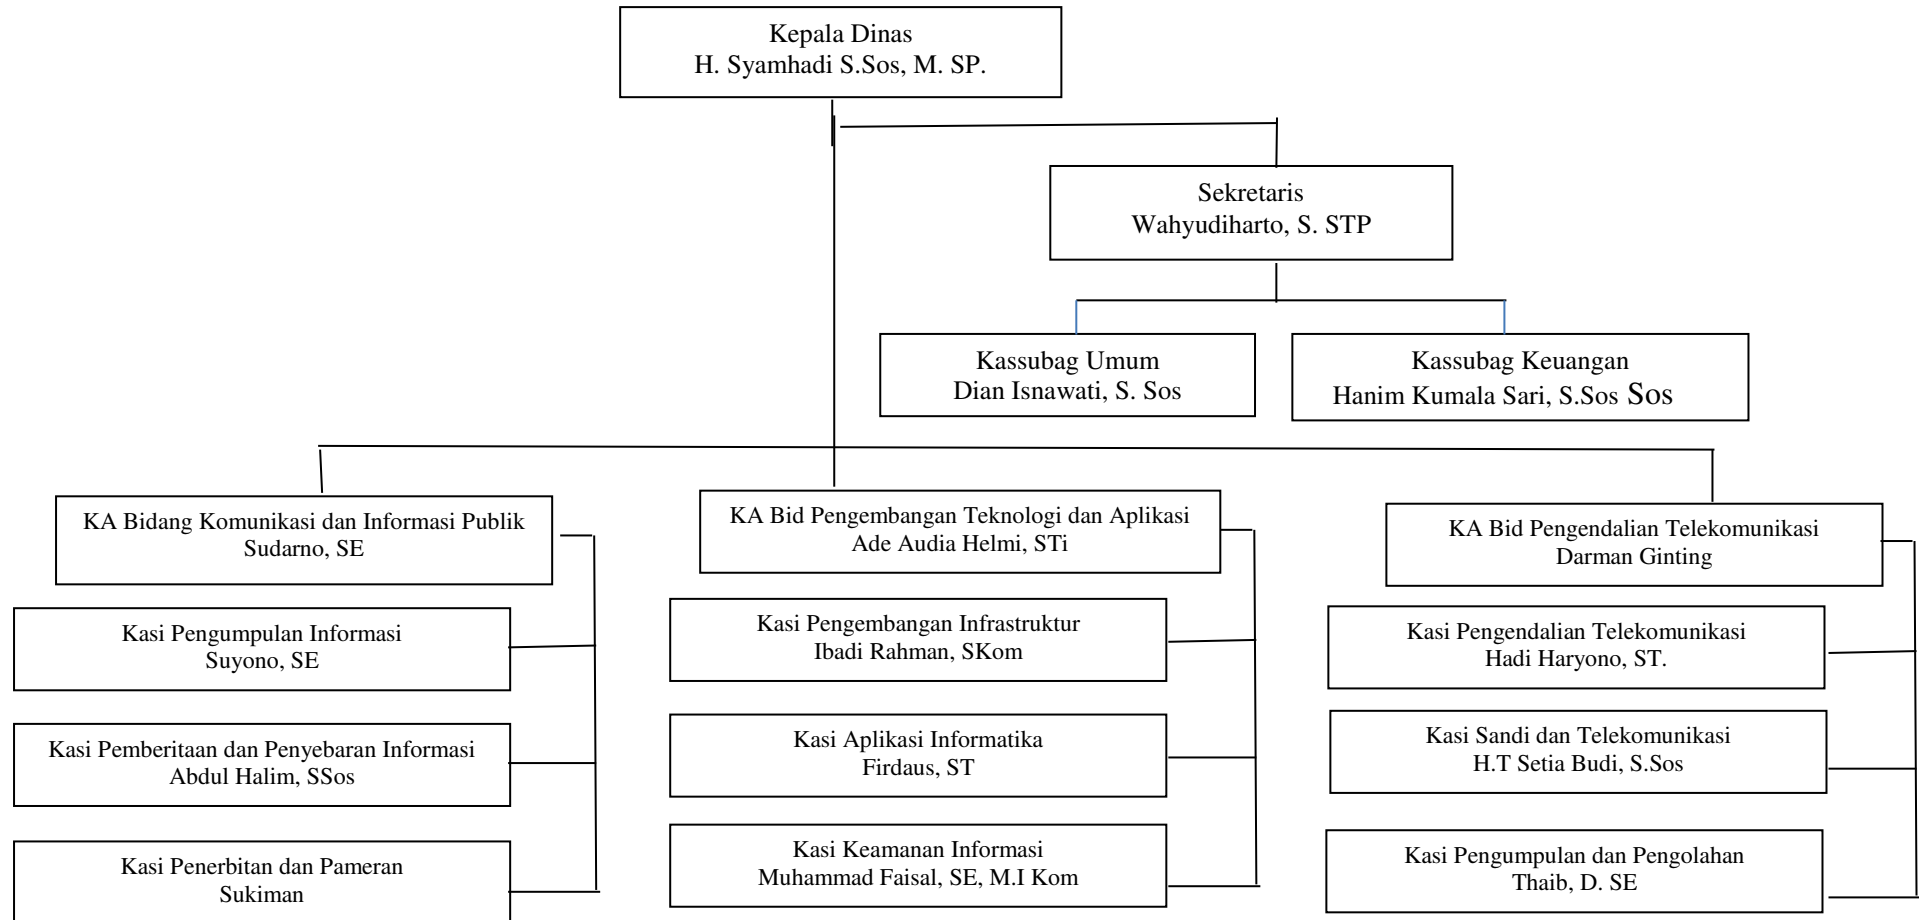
Kepala Dinas
H. Syamhadi S.Sos, M. SP.

Sekretaris
Wahyudiharto, S. STP

Kassubag Umum
Dian Isnawati, S. Sos

Kassubag Keuangan
Hanim Kumala Sari, S.Sos Sos

KA Bidang Komunikasi dan Informasi Publik
Sudarno, SE

Kasi Pengumpulan Informasi
Suyono, SE

Kasi Pemberitaan dan Penyebaran Informasi
Abdul Halim, SSos

Kasi Penerbitan dan Pameran
Sukiman

KA Bid Pengembangan Teknologi dan Aplikasi
Ade Audia Helmi, STi

Kasi Pengembangan Infrastruktur
Ibadi Rahman, SKom

Kasi Aplikasi Informatika
Firdaus, ST

Kasi Keamanan Informasi
Muhammad Faisal, SE, M.I Kom

KA Bid Pengendalian Telekomunikasi
Darman Ginting

Kasi Pengendalian Telekomunikasi
Hadi Haryono, ST.

Kasi Sandi dan Telekomunikasi
H.T Setia Budi, S.Sos

Kasi Pengumpulan dan Pengolahan
Thaib, D. SE